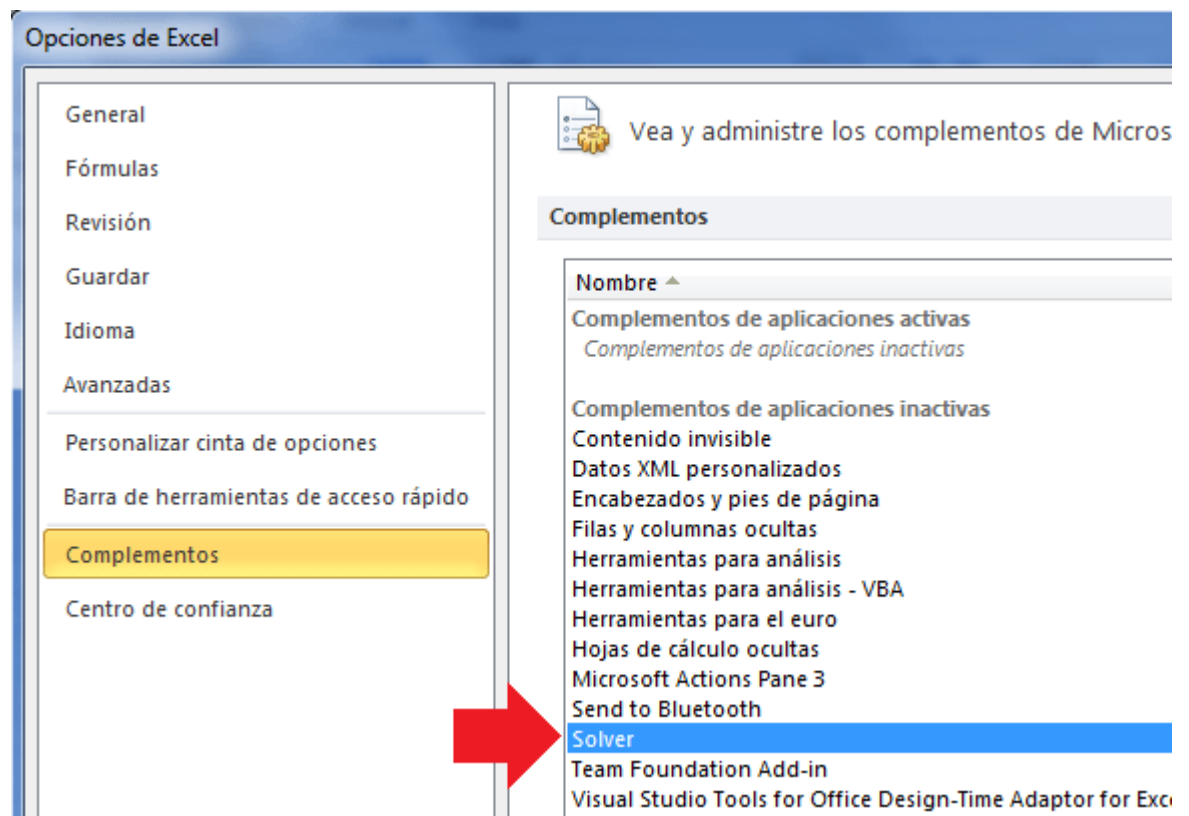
Opciones de Excel

General
Fórmulas
Revisión
Guardar
Idioma
Avanzadas
Personalizar cinta de opciones
Barra de herramientas de acceso rápido
Complementos
Centro de confianza

Vea y administre los complementos de Micros

Complementos

Nombre
Complementos de aplicaciones activas
Complementos de aplicaciones inactivas

Complementos de aplicaciones inactivas
Contenido invisible
Datos XML personalizados
Encabezados y pies de página
Filas y columnas ocultas
Herramientas para análisis
Herramientas para análisis - VBA
Herramientas para el euro
Hojas de cálculo ocultas
Microsoft Actions Pane 3
Send to Bluetooth
Solver
Team Foundation Add-in
Visual Studio Tools for Office Design-Time Adaptor for Exc